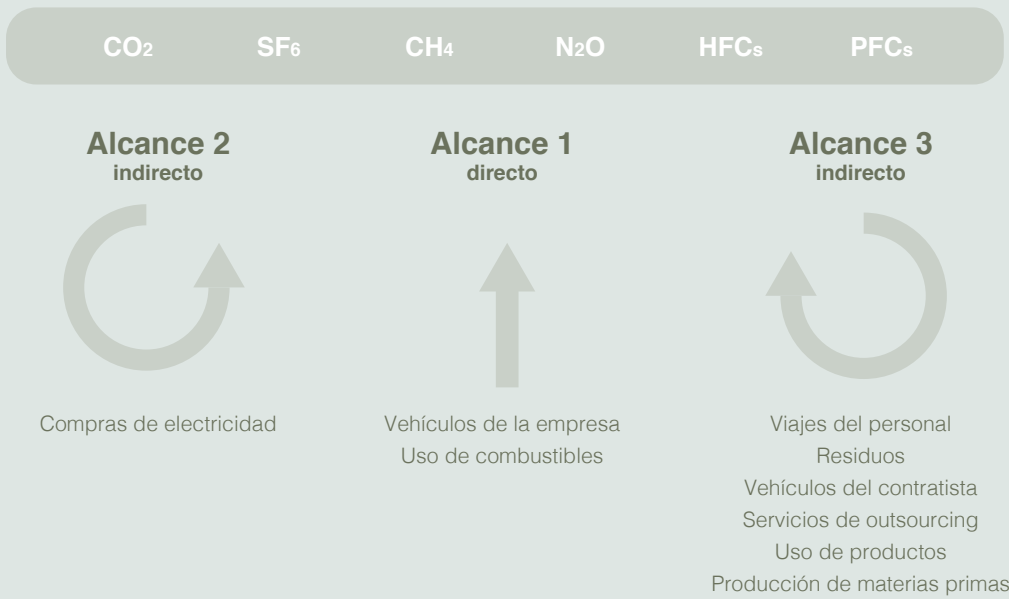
$CO_2$ $SF_6$ $CH_4$ $N_2O$ $HFC_s$ $PFC_s$

**Alcance 2**
indirecto

**Alcance 1**
directo

**Alcance 3**
indirecto

Compras de electricidad

Vehículos de la empresa
Uso de combustibles

Viajes del personal
Residuos
Vehículos del contratista
Servicios de outsourcing
Uso de productos
Producción de materias primas